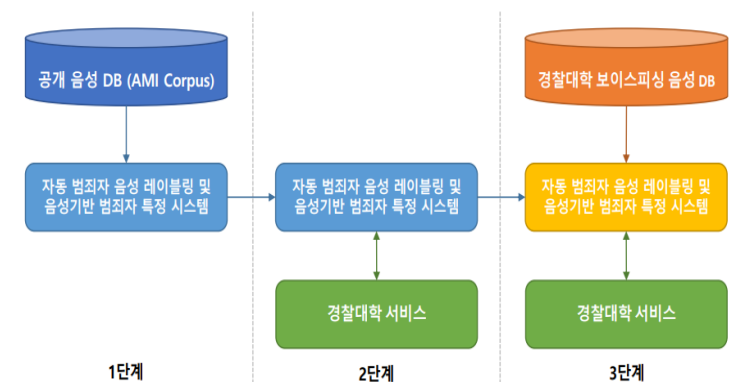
공개 음성 DB (AMI Corpus)

자동 범죄자 음성 레이블링 및 음성기반 범죄자 특정 시스템

1단계

자동 범죄자 음성 레이블링 및 음성기반 범죄자 특정 시스템

경찰대학 서비스

2단계

경찰대학 보이스피싱 음성 DB

자동 범죄자 음성 레이블링 및 음성기반 범죄자 특정 시스템

경찰대학 서비스

3단계